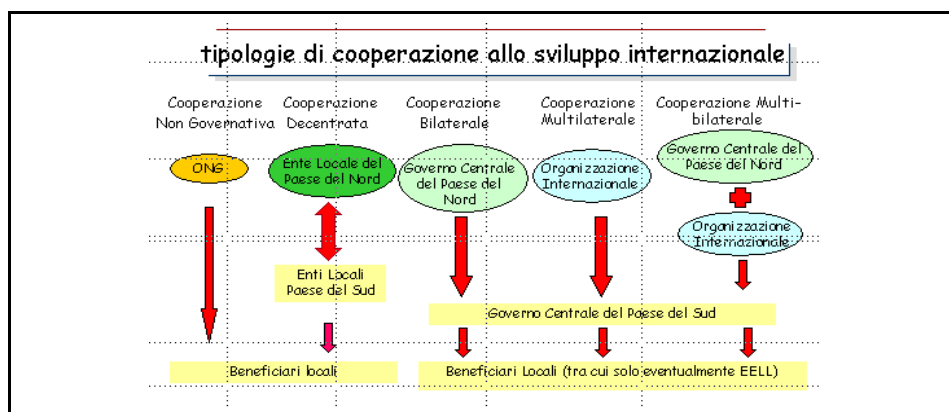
tipologie di cooperazione allo sviluppo internazionale

Cooperazione Non Governativa

Cooperazione Decentrata

Cooperazione Bilaterale

Cooperazione Multilaterale

Cooperazione Multi-bilaterale

ONG

Ente Locale del Paese del Nord

Governo Centrale del Paese del Nord

Organizzazione Internazionale

Governo Centrale del Paese del Nord

Organizzazione Internazionale

Enti Locali Paese del Sud

Governo Centrale del Paese del Sud

Beneficiari locali

Beneficiari Locali (tra cui solo eventualmente EELL)